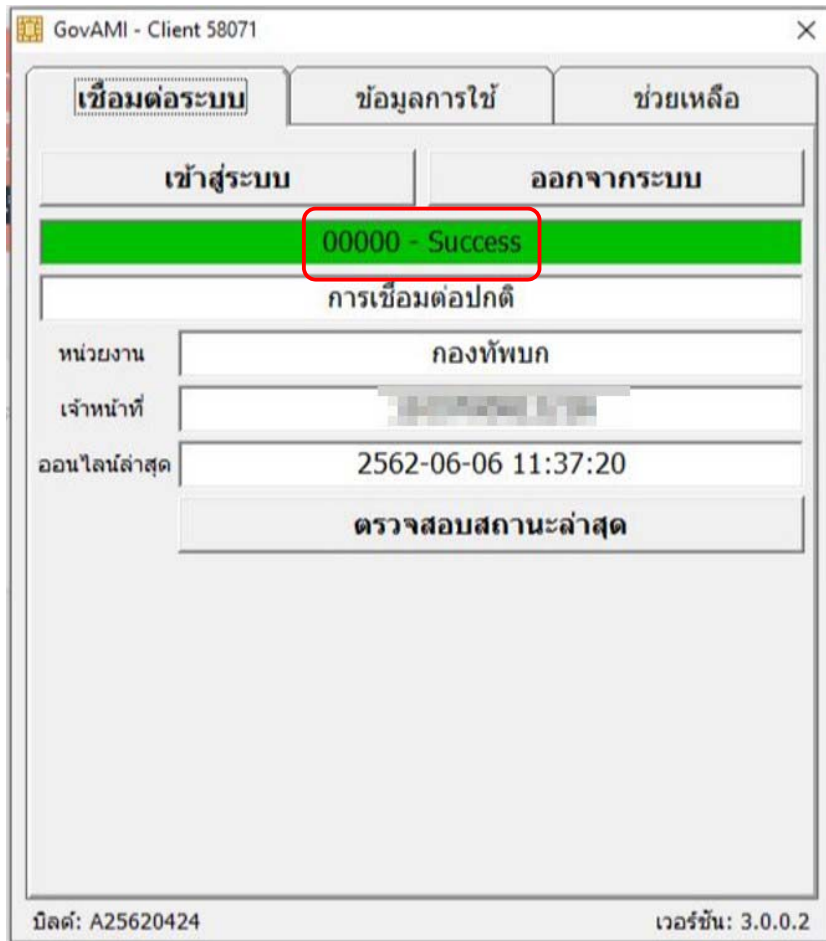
GovAMI - Client 58071
×

เชื่อมต่อระบบ
ข้อมูลการใช้
ช่วยเหลือ

เข้าสู่ระบบ
ออกจากระบบ

00000 - Success

การเชื่อมต่อปกติ

หน่วยงาน
กองทัพบก

เจ้าหน้าที่
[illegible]

ออนไลน์ล่าสุด
2562-06-06 11:37:20

ตรวจสอบสถานะล่าสุด

บิลด์: A25620424
เวอร์ชั่น: 3.0.0.2